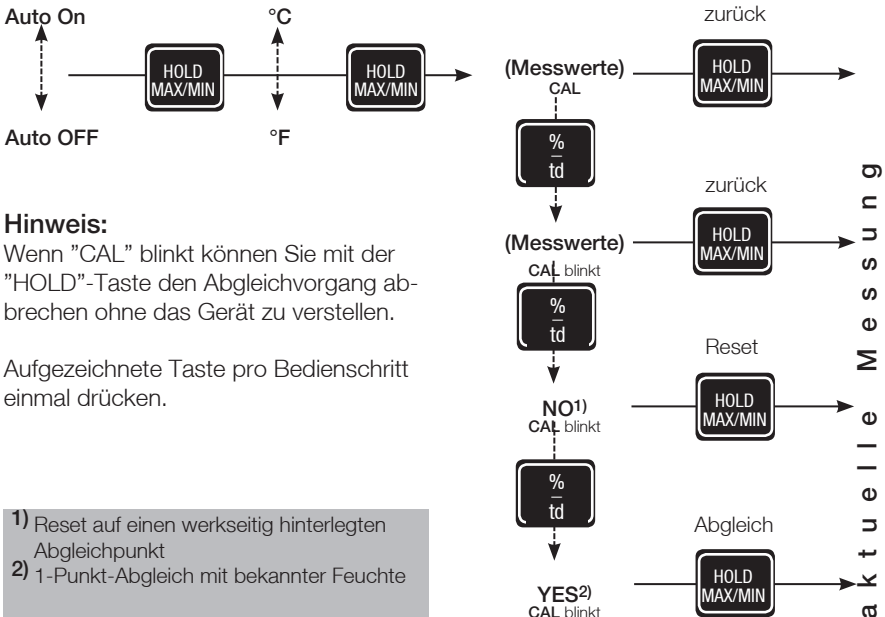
Auto On

HOLD MAX/MIN

°C

HOLD MAX/MIN

Auto OFF

°F

Hinweis:
Wenn "CAL" blinkt können Sie mit der "HOLD"-Taste den Abgleichvorgang abbrechen ohne das Gerät zu verstellen.

Aufgezeichnete Taste pro Bedienschritt einmal drücken.

$^{1)}$ Reset auf einen werkseitig hinterlegten Abgleichpunkt
$^{2)}$ 1-Punkt-Abgleich mit bekannter Feuchte

zurück

(Messwerte)
CAL

HOLD MAX/MIN

% td

zurück

(Messwerte)
CAL blinkt

HOLD MAX/MIN

% td

Reset

NO$^{1)}$
CAL blinkt

HOLD MAX/MIN

% td

Abgleich

YES$^{2)}$
CAL blinkt

HOLD MAX/MIN

aktuelle Messung